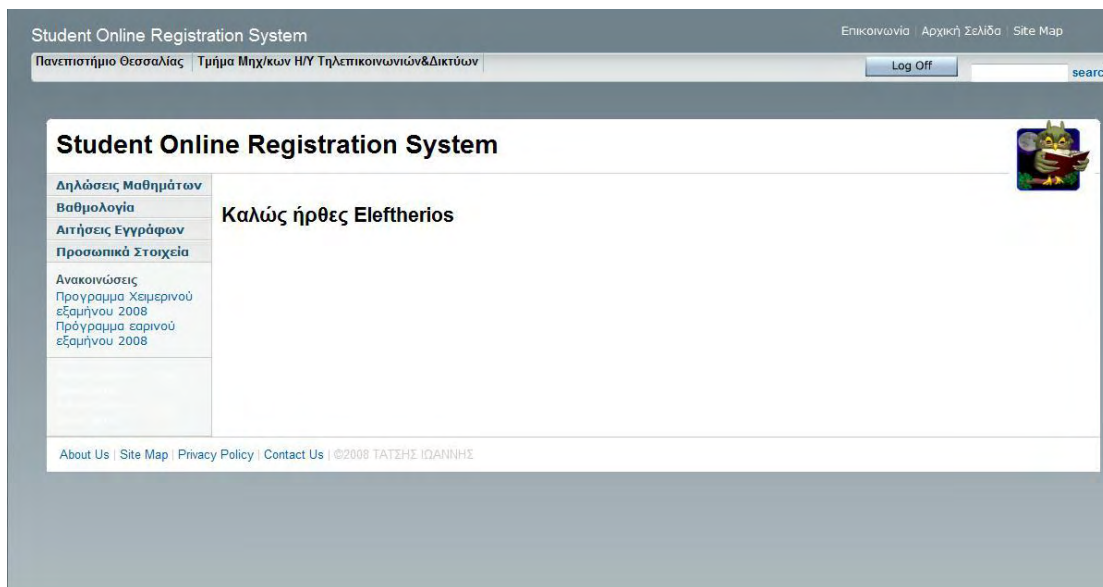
Student Online Registration System

Επικοινωνία | Αρχική Σελίδα | Site Map

Πανεπιστήμιο Θεσσαλίας | Τμήμα Μηχ/κων Η/Υ Τηλεπικοινωνιών&Δικτύων

Log Off

searc

Student Online Registration System

Δηλώσεις Μαθημάτων
Βαθμολογία
Αιτήσεις Εγγράφων
Προσωπικά Στοιχεία

Ανακοινώσεις
Προγραμμα Χειμερινού εξαμήνου 2008
Πρόγραμμα εαρινού εξαμήνου 2008

Καλώς ήρθες Eleftherios

About Us | Site Map | Privacy Policy | Contact Us | ©2008 ΤΑΤΣΗΣ ΙΩΑΝΝΗΣ